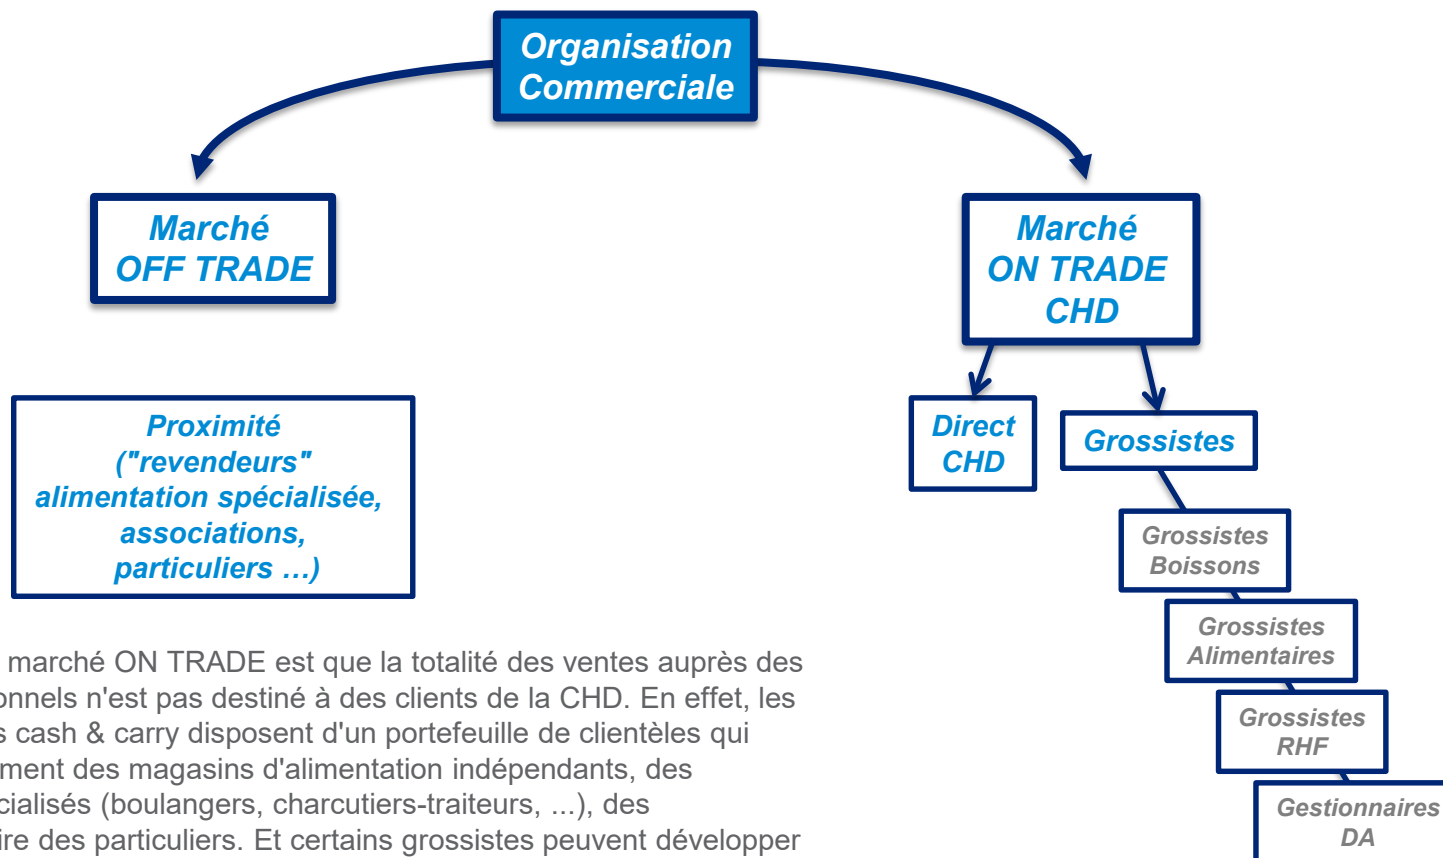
Organisation Commerciale

Marché OFF TRADE

Marché ON TRADE CHD

Proximité ("revendeurs" alimentation spécialisée, associations, particuliers …)

Direct CHD

Grossistes

Grossistes Boissons

Grossistes Alimentaires

Grossistes RHF

Gestionnaires DA

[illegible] marché ON TRADE est que la totalité des ventes auprès des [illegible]onnels n'est pas destiné à des clients de la CHD. En effet, les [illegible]s cash & carry disposent d'un portefeuille de clientèles qui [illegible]ment des magasins d'alimentation indépendants, des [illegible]cialisés (boulangers, charcutiers-traiteurs, ...), des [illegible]ire des particuliers. Et certains grossistes peuvent développer